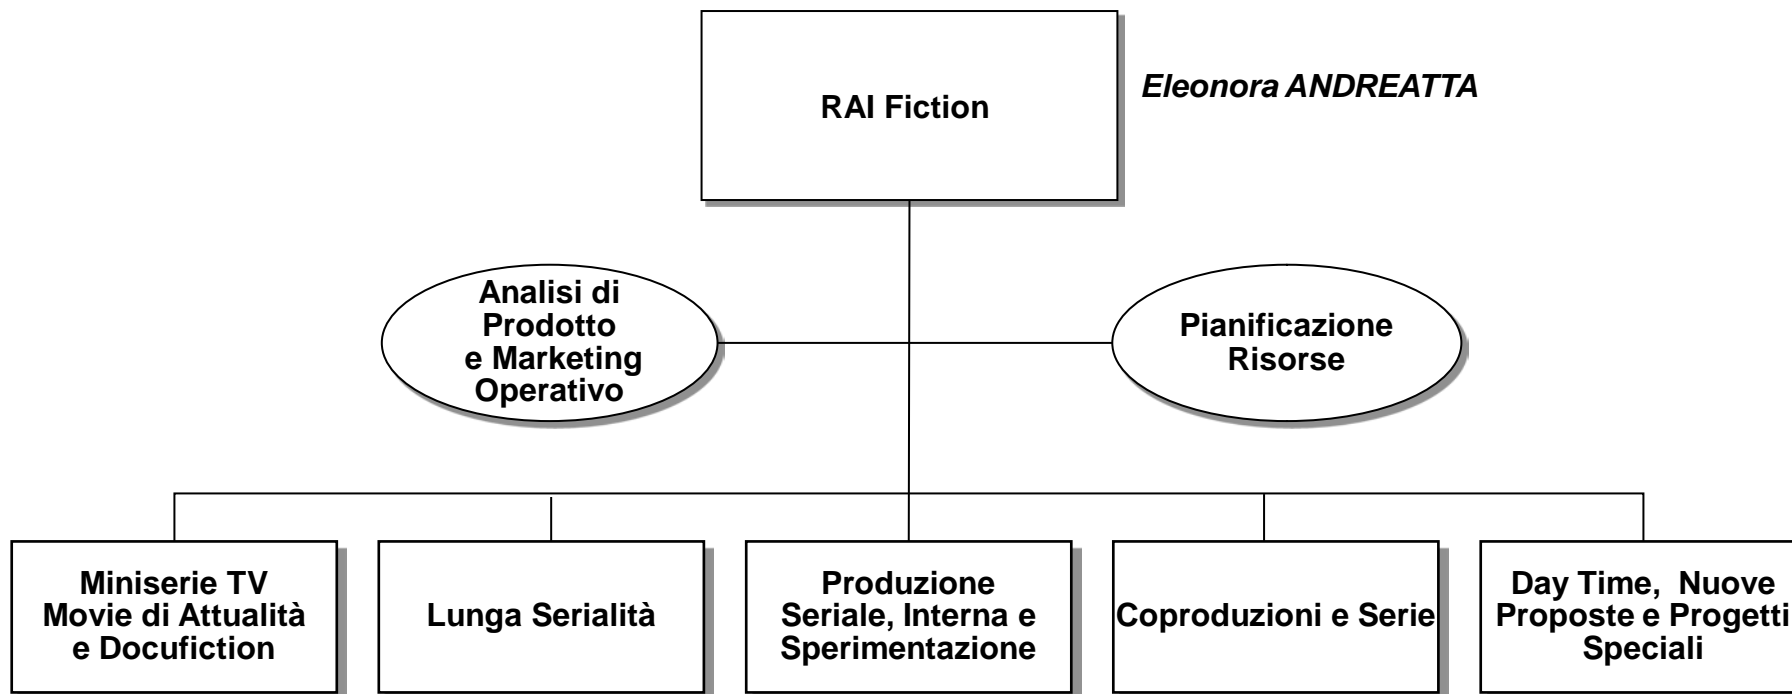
RAI Fiction

Eleonora ANDREATTA

Analisi di Prodotto e Marketing Operativo

Pianificazione Risorse

Miniserie TV Movie di Attualità e Docufiction

Lunga Serialità

Produzione Seriale, Interna e Sperimentazione

Coproduzioni e Serie

Day Time, Nuove Proposte e Progetti Speciali